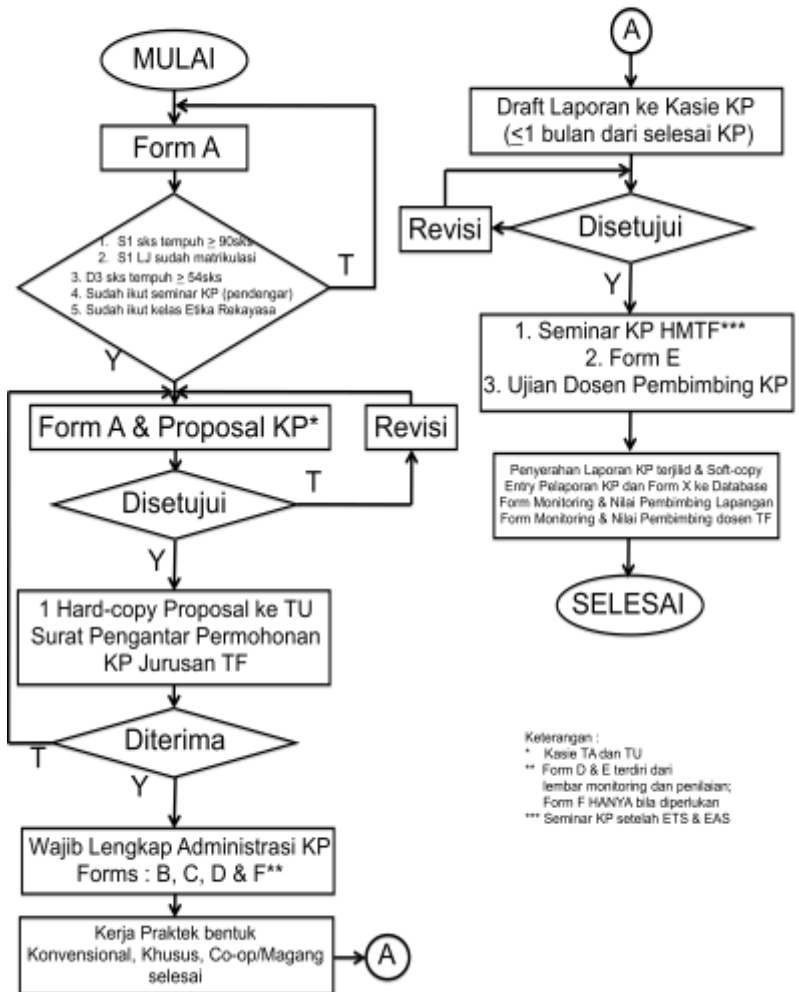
MULAI

Form A

1. S1 sks tempuh ≥ 90sks
2. S1 LJ sudah matrikulasi
3. D3 sks tempuh ≥ 54sks
4. Sudah ikut seminar KP (pendengar)
5. Sudah ikut kelas Etika Rekayasa

T

Y

Form A & Proposal KP*

Revisi

T

Disetujui

Y

1 Hard-copy Proposal ke TU
Surat Pengantar Permohonan KP Jurusan TF

Diterima

T

Y

Wajib Lengkap Administrasi KP
Forms : B, C, D & F**

Kerja Praktek bentuk
Konvensional, Khusus, Co-op/Magang selesai

A

A

Draft Laporan ke Kasie KP
($\leq$1 bulan dari selesai KP)

Revisi

Disetujui

Y

1. Seminar KP HMTF***
2. Form E
3. Ujian Dosen Pembimbing KP

Penyerahan Laporan KP terjilid & Soft-copy
Entry Pelaporan KP dan Form X ke Database
Form Monitoring & Nilai Pembimbing Lapangan
Form Monitoring & Nilai Pembimbing dosen TF

SELESAI

Keterangan :
* Kasie TA dan TU
** Form D & E terdiri dari lembar monitoring dan penilaian; Form F HANYA bila diperlukan
*** Seminar KP setelah ETS & EAS